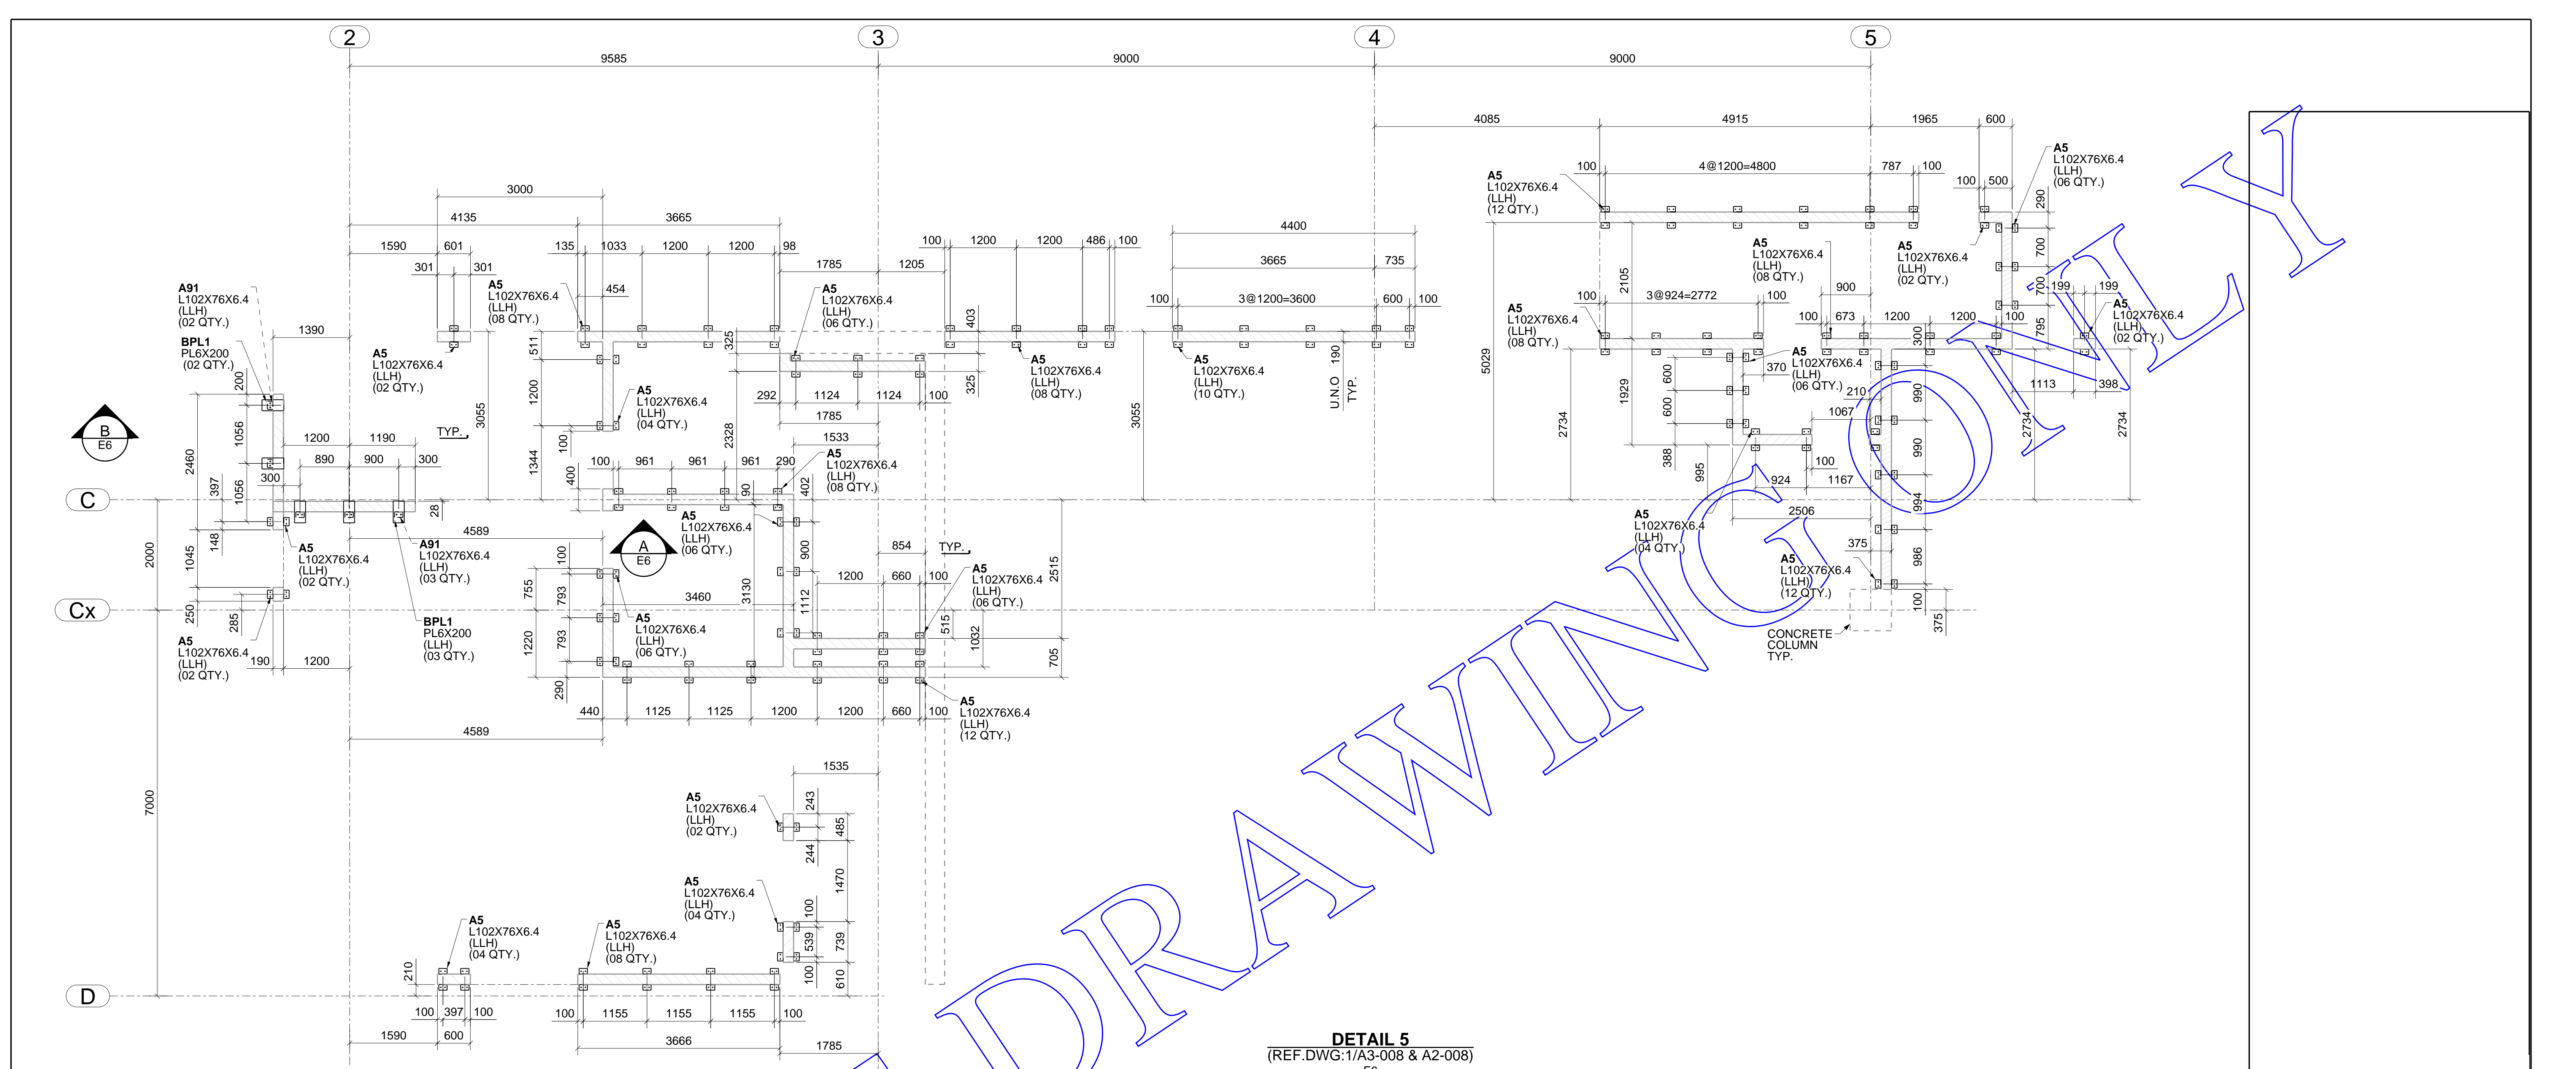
2
3
4
5
9585
9000
9000
4085
4915
1965
600
3000
4135
3665
1590
601
135
1033
1200
1200
98
100
1200
1200
486
100
4400
100
4@1200=4800
787
100
100
500
A5
L102X76X6.4
(LLH)
(12 QTY.)
A5
L102X76X6.4
(LLH)
(06 QTY.)
301
301
454
1785
1205
3665
735
A91
L102X76X6.4
(LLH)
(02 QTY.)
A5
L102X76X6.4
(LLH)
(08 QTY.)
A5
L102X76X6.4
(LLH)
(06 QTY.)
100
3@1200=3600
600
100
A5
L102X76X6.4
(LLH)
(08 QTY.)
A5
L102X76X6.4
(LLH)
(02 QTY.)
1390
BPL1
PL6X200
(02 QTY.)
A5
L102X76X6.4
(LLH)
(02 QTY.)
A5
L102X76X6.4
(LLH)
(08 QTY.)
A5
L102X76X6.4
(LLH)
(10 QTY.)
A5
L102X76X6.4
(LLH)
(08 QTY.)
100
3@924=2772
100
900
100
673
1200
1200
100
199
199
A5
L102X76X6.4
(LLH)
(02 QTY.)
A5
L102X76X6.4
(LLH)
(04 QTY.)
292
1124
1124
100
1785
1533
A5
L102X76X6.4
(LLH)
(06 QTY.)
370
210
1113
398
1067
B
E6
1200
1190
TYP.
890
900
300
300
100
961
961
961
290
A5
L102X76X6.4
(LLH)
(08 QTY.)
U.N.O
TYP.
100
1167
924
2506
C
4589
A5
L102X76X6.4
(LLH)
(02 QTY.)
A91
L102X76X6.4
(LLH)
(03 QTY.)
A
E6
A5
L102X76X6.4
(LLH)
(06 QTY.)
854
TYP.
1200
660
100
A5
L102X76X6.4
(LLH)
(06 QTY.)
A5
L102X76X6.4
(LLH)
(04 QTY.)
375
A5
L102X76X6.4
(LLH)
(12 QTY.)
3460
Cx
A5
L102X76X6.4
(LLH)
(02 QTY.)
190
1200
BPL1
PL6X200
(LLH)
(03 QTY.)
A5
L102X76X6.4
(LLH)
(06 QTY.)
CONCRETE
COLUMN
TYP.
440
1125
1125
1200
1200
660
100
A5
L102X76X6.4
(LLH)
(12 QTY.)
4589
1535
A5
L102X76X6.4
(LLH)
(02 QTY.)
A5
L102X76X6.4
(LLH)
(04 QTY.)
A5
L102X76X6.4
(LLH)
(04 QTY.)
A5
L102X76X6.4
(LLH)
(08 QTY.)
D
100
397
100
1590
600
100
1155
1155
1155
100
3666
1785
DETAIL 5
(REF.DWG:1/A3-008 & A2-008)
DRAWING ONLY